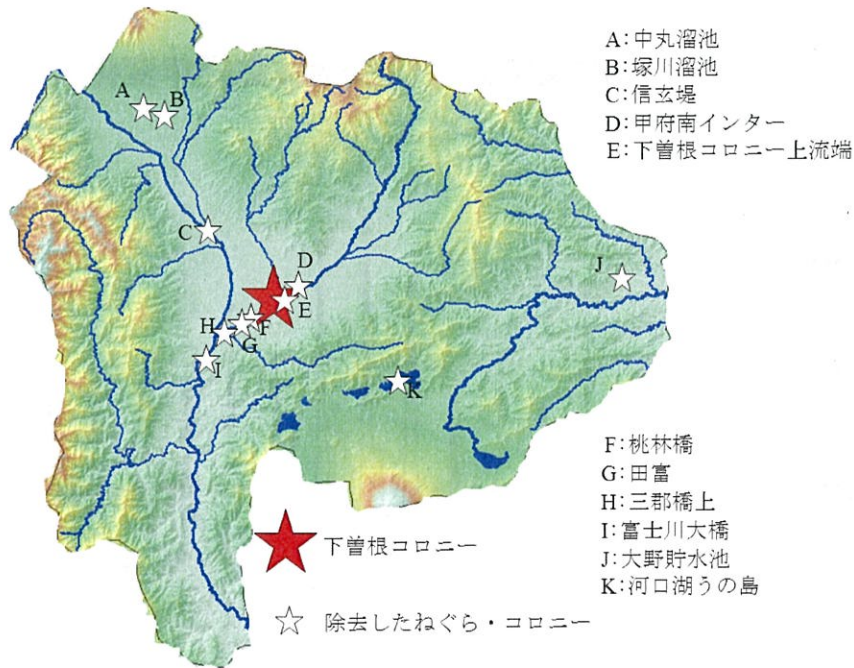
A：中丸溜池
B：塚川溜池
C：信玄堤
D：甲府南インター
E：下曽根コロニー上流端

A
B
C
D
E
F
H
G
I
J
K

F：桃林橋
G：田富
H：三郡橋上
I：富士川大橋
J：大野貯水池
K：河口湖うの島

下曽根コロニー

除去したねぐら・コロニー